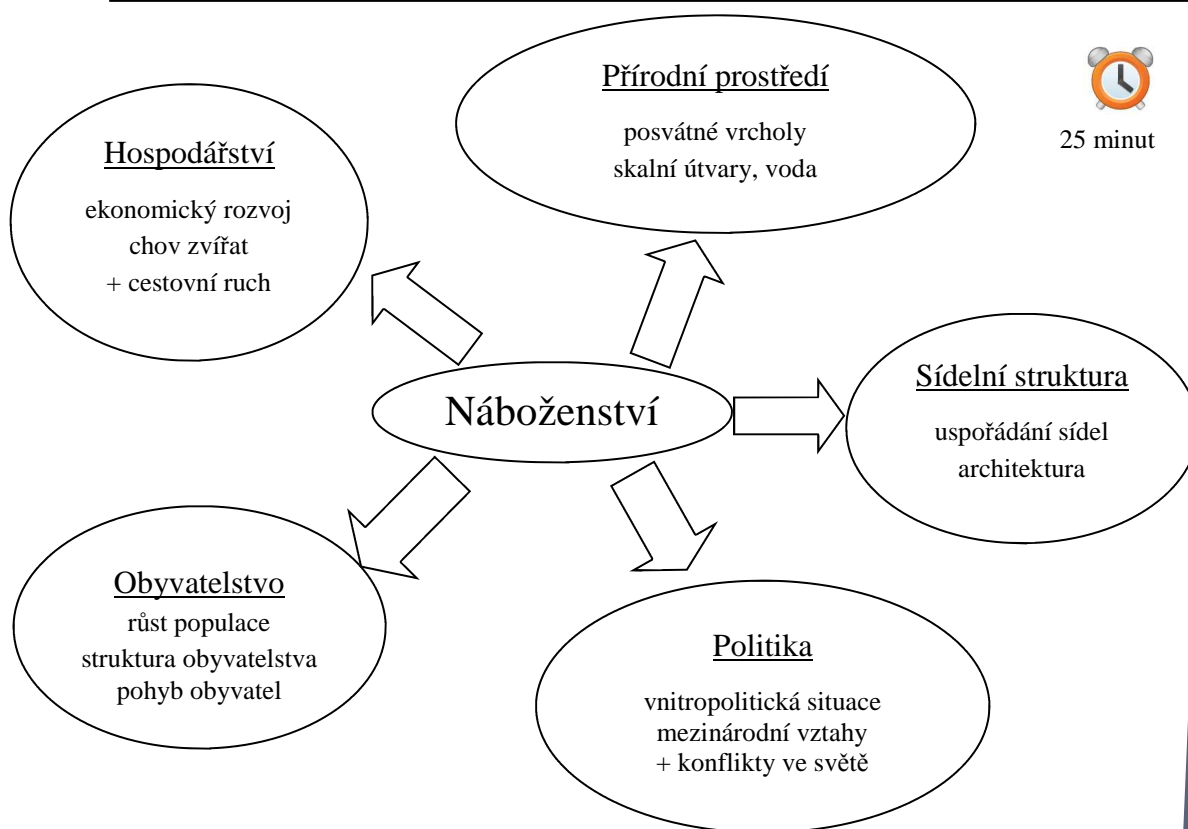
Přírodní prostředí

posvátné vrcholy
skalní útvary, voda

25 minut

Hospodářství

ekonomický rozvoj
chov zvířat
+ cestovní ruch

Náboženství

Sídelní struktura

uspořádání sídel
architektura

Obyvatelstvo
růst populace
struktura obyvatelstva
pohyb obyvatel

Politika

vnitropolitická situace
mezinárodní vztahy
+ konflikty ve světě